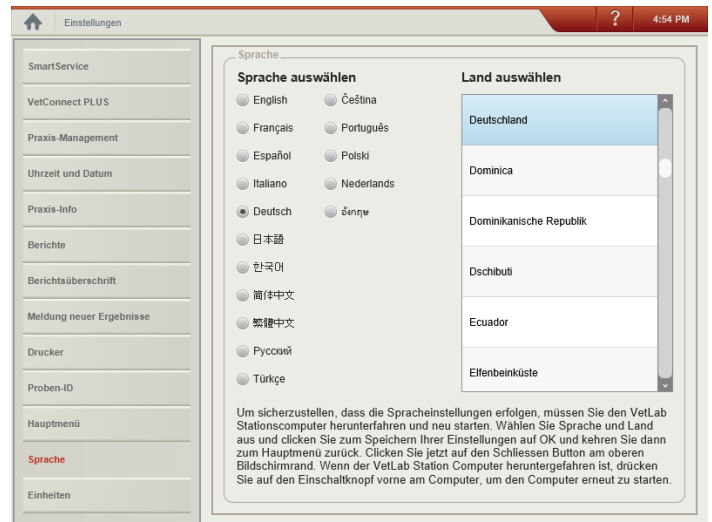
Einstellungen

?

4:54 PM

SmartService

VetConnect PLUS

Praxis-Management

Uhrzeit und Datum

Praxis-Info

Berichte

Berichtsüberschrift

Meldung neuer Ergebnisse

Drucker

Proben-ID

Hauptmenü

Sprache

Einheiten

Sprache

Sprache auswählen

English

Français

Español

Italiano

Deutsch

日本語

한국어

简体中文

繁體中文

Русский

Türkçe

Čeština

Português

Polski

Nederlands

อังกฤษ

Land auswählen

Deutschland

Dominica

Dominikanische Republik

Dschibuti

Ecuador

Elfenbeinküste

Um sicherzustellen, dass die Spracheinstellungen erfolgen, müssen Sie den VetLab Stationscomputer herunterfahren und neu starten. Wählen Sie Sprache und Land aus und clicken Sie zum Speichern Ihrer Einstellungen auf OK und kehren Sie dann zum Hauptmenü zurück. Clicken Sie jetzt auf den Schliessen Button am oberen Bildschirmrand. Wenn der VetLab Station Computer heruntergefahren ist, drücken Sie auf den Einschaltknopf vorne am Computer, um den Computer erneut zu starten.